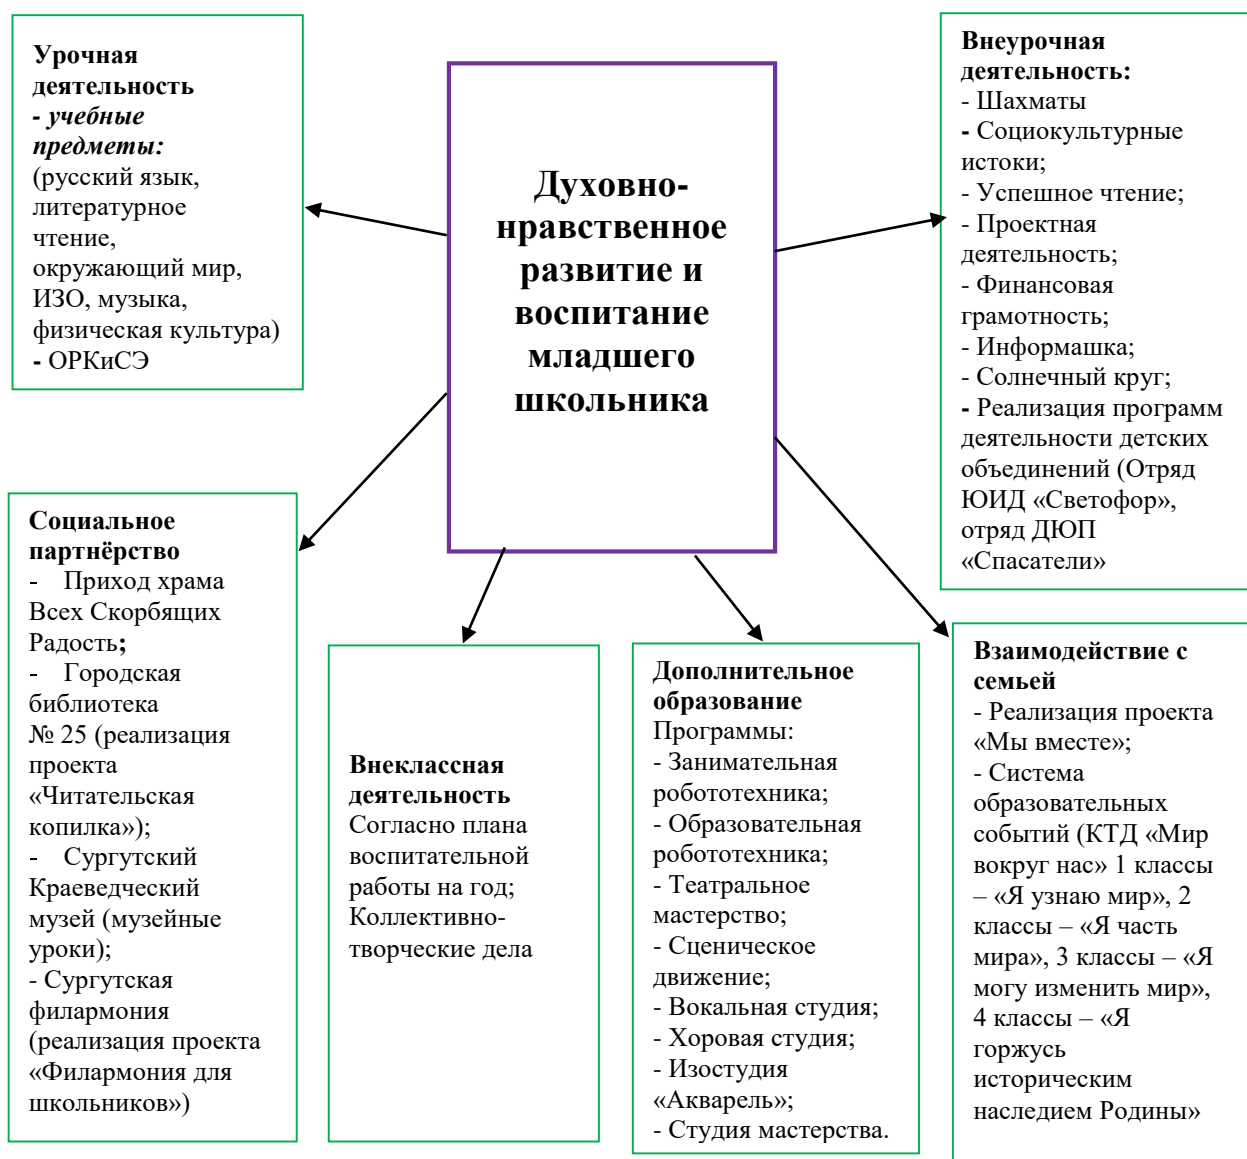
Урочная деятельность
- учебные предметы:
(русский язык, литературное чтение, окружающий мир, ИЗО, музыка, физическая культура)
- ОРКиСЭ

Духовно-нравственное развитие и воспитание младшего школьника

Внеурочная деятельность:
- Шахматы
- Социокультурные истоки;
- Успешное чтение;
- Проектная деятельность;
- Финансовая грамотность;
- Информашка;
- Солнечный круг;
- Реализация программ деятельности детских объединений (Отряд ЮИД «Светофор», отряд ДЮП «Спасатели»

Социальное партнёрство
- Приход храма Всех Скорбящих Радость;
- Городская библиотека № 25 (реализация проекта «Читательская копилка»);
- Сургутский Краеведческий музей (музейные уроки);
- Сургутская филармония (реализация проекта «Филармония для школьников»)

Внеклассная деятельность
Согласно плана воспитательной работы на год;
Коллективно-творческие дела

Дополнительное образование
Программы:
- Занимательная робототехника;
- Образовательная робототехника;
- Театральное мастерство;
- Сценическое движение;
- Вокальная студия;
- Хоровая студия;
- Изостудия «Акварель»;
- Студия мастерства.

Взаимодействие с семьей
- Реализация проекта «Мы вместе»;
- Система образовательных событий (КТД «Мир вокруг нас» 1 классы – «Я узнаю мир», 2 классы – «Я часть мира», 3 классы – «Я могу изменить мир», 4 классы – «Я горжусь историческим наследием Родины»